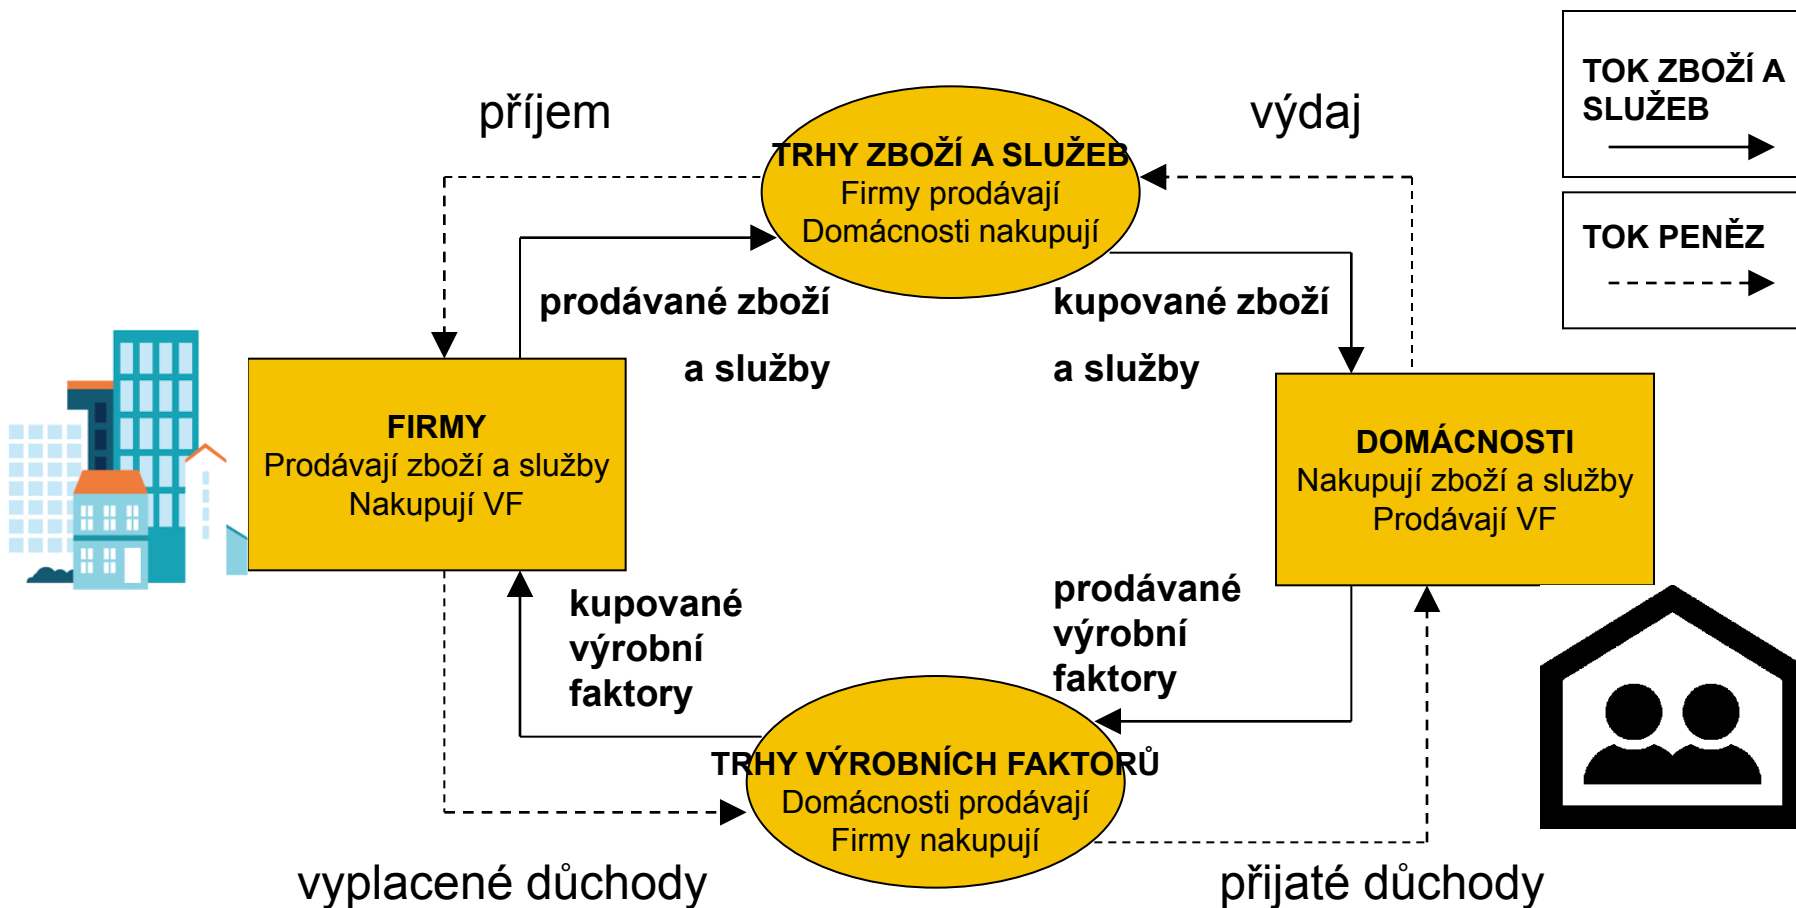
příjem

výdaj

TOK ZBOŽÍ A SLUŽEB

TOK PENĚZ

TRHY ZBOŽÍ A SLUŽEB
Firmy prodávají
Domácnosti nakupují

prodávané zboží

a služby

kupované zboží

a služby

FIRMY
Prodávají zboží a služby
Nakupují VF

DOMÁCNOSTI
Nakupují zboží a služby
Prodávají VF

kupované výrobní faktory

prodávané výrobní faktory

TRHY VÝROBNÍCH FAKTORŮ
Domácnosti prodávají
Firmy nakupují

vyplacené důchody

přijaté důchody